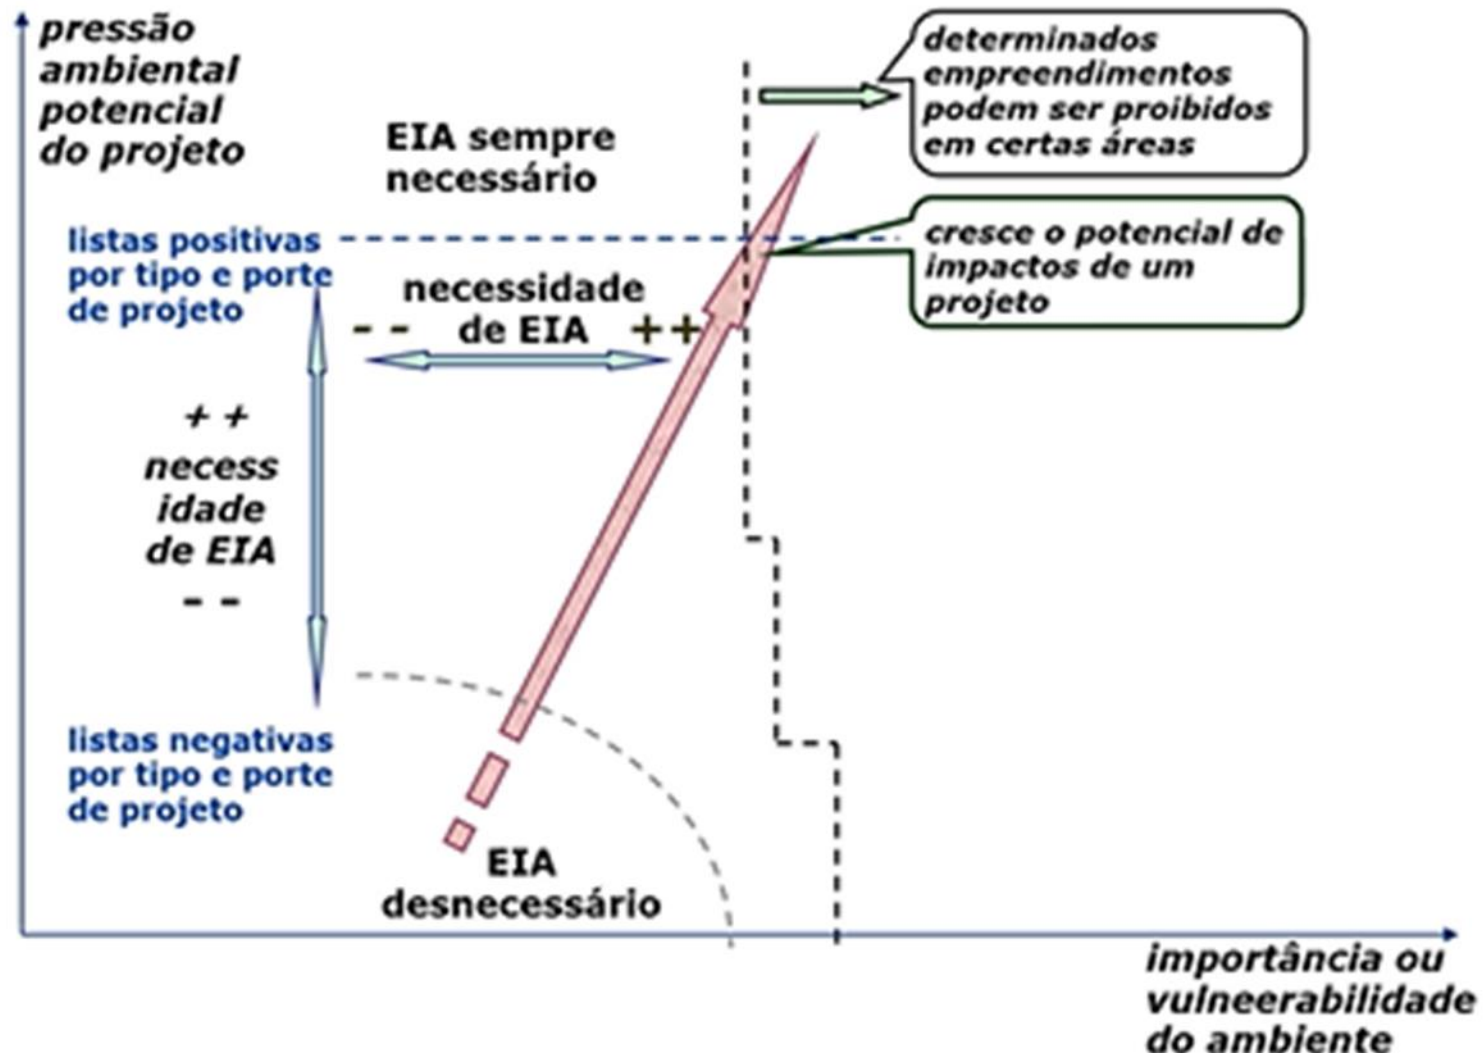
pressão ambiental potencial do projeto

EIA sempre necessário

determinados empreendimentos podem ser proibidos em certas áreas

listas positivas por tipo e porte de projeto

cresce o potencial de impactos de um projeto

necessidade
-- de EIA ++

+ +
necess idade de EIA
- -

listas negativas por tipo e porte de projeto

EIA desnecessário

importância ou vulneerabilidade do ambiente